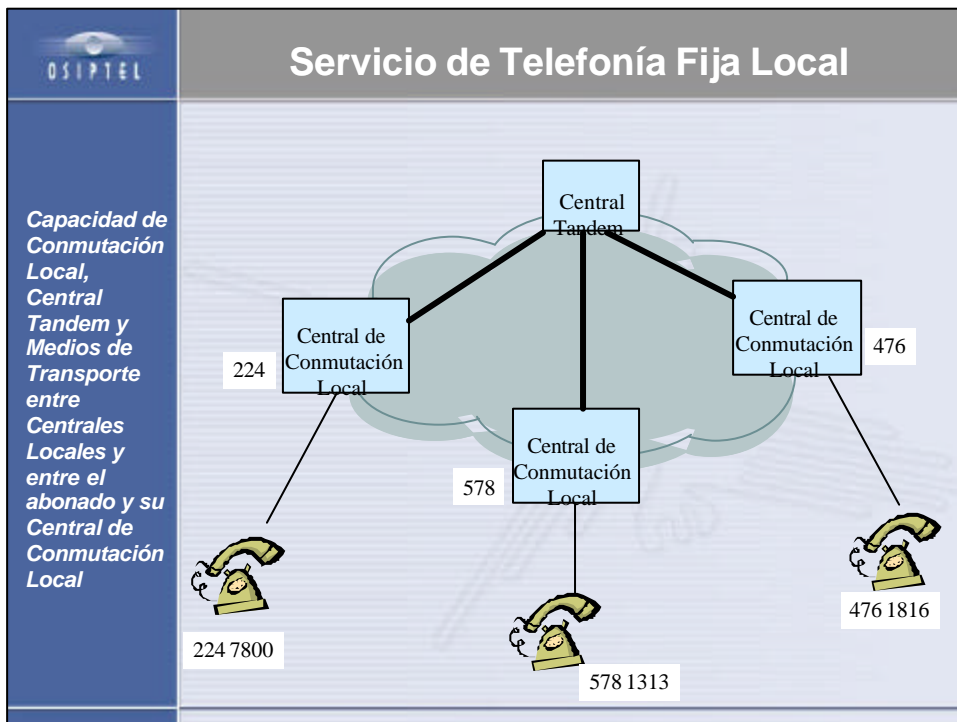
OSIPTEL

Servicio de Telefonía Fija Local

Capacidad de Conmutación Local, Central Tandem y Medios de Transporte entre Centrales Locales y entre el abonado y su Central de Conmutación Local

Central Tandem

Central de Conmutación Local

224

Central de Conmutación Local

476

Central de Conmutación Local

578

224 7800

578 1313

476 1816